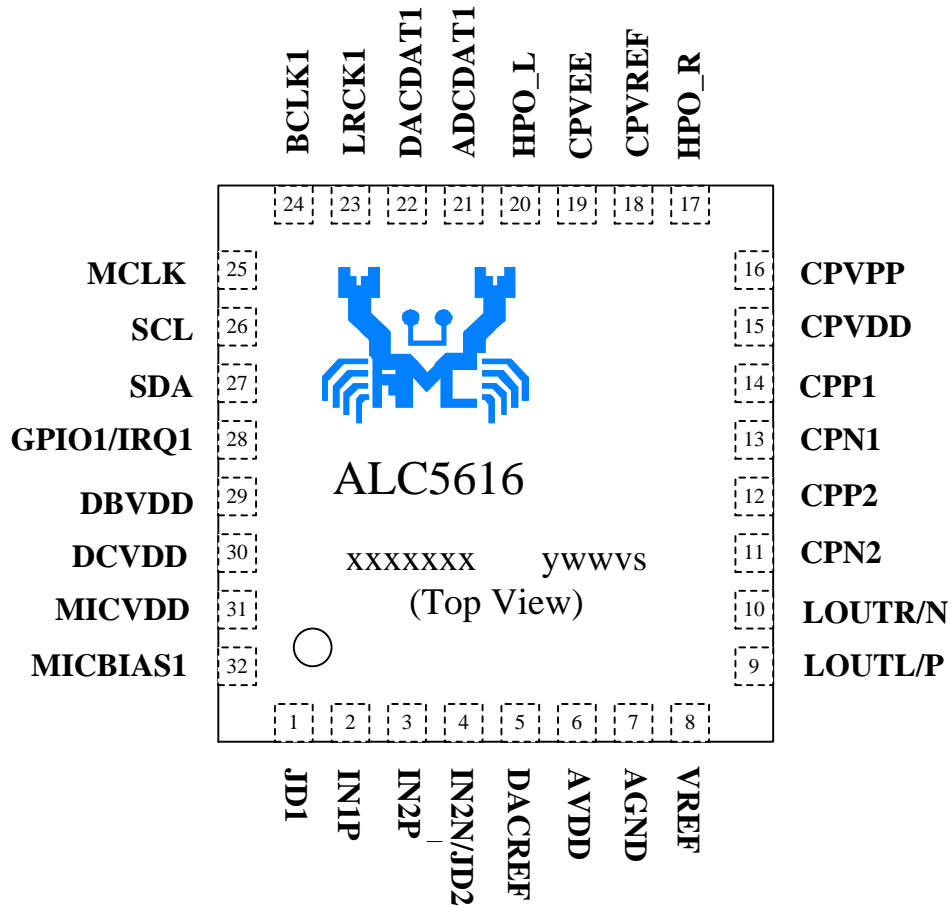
BCLK1 LRCK1 DACDAT1 ADCDAT1 HPO_L CPVEE CPVREF HPO_R

24 23 22 21 20 19 18 17

MCLK 25
SCL 26
SDA 27
GPIO1/IRQ1 28
DBVDD 29
DCVDD 30
MICVDD 31
MICBIAS1 32

16 CPVPP
15 CPVDD
14 CPP1
13 CPN1
12 CPP2
11 CPN2
10 LOUTR/N
9 LOUTL/P

ALC5616

xxxxxxx ywwvs
(Top View)

1 2 3 4 5 6 7 8

JD1 IN1P IN2P IN2N/JD2 DACREF AVDD AGND VREF